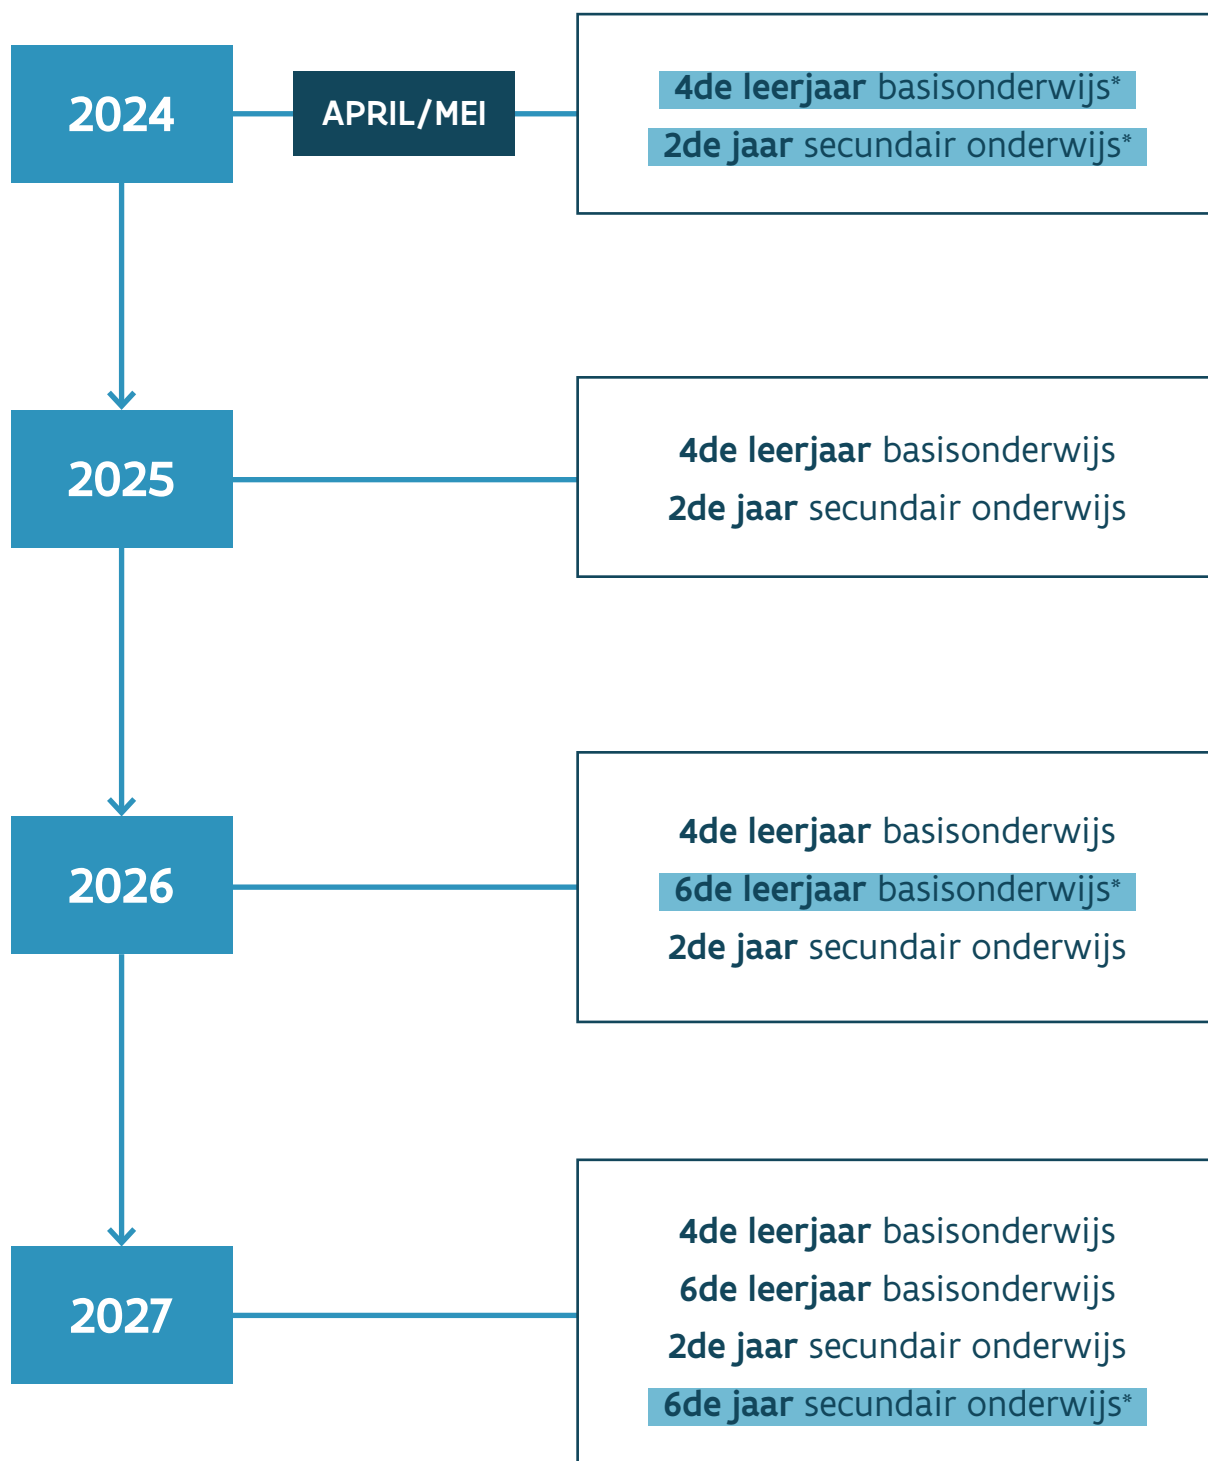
2024

APRIL/MEI

4de leerjaar basisonderwijs*
2de jaar secundair onderwijs*

2025

4de leerjaar basisonderwijs
2de jaar secundair onderwijs

2026

4de leerjaar basisonderwijs
6de leerjaar basisonderwijs*
2de jaar secundair onderwijs

2027

4de leerjaar basisonderwijs
6de leerjaar basisonderwijs
2de jaar secundair onderwijs
6de jaar secundair onderwijs*